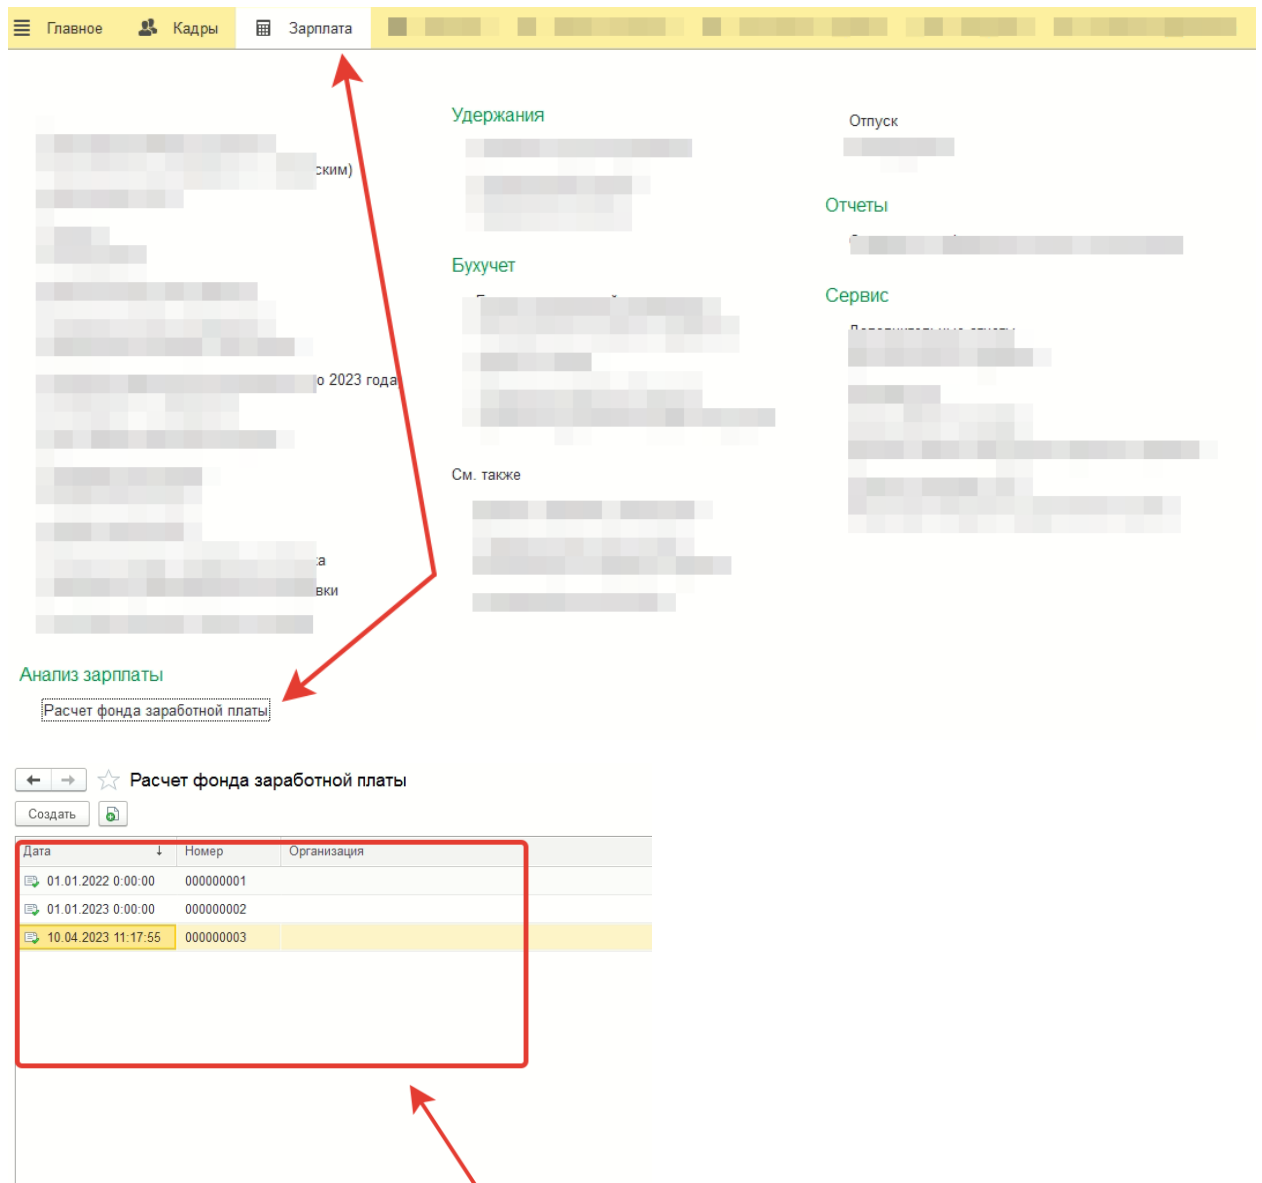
Главное Кадры Зарплата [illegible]

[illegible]ским)

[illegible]о 2023 года

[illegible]а

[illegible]вки

Удержания

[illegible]

Бухучет

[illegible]

См. также

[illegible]

Отпуск

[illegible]

Отчеты

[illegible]

Сервис

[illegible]

Анализ зарплаты

Расчет фонда заработной платы

Расчет фонда заработной платы

Создать

| Дата | Номер | Организация |
|---|---|---|
| 01.01.2022 0:00:00 | 000000001 | |
| 01.01.2023 0:00:00 | 000000002 | |
| 10.04.2023 11:17:55 | 000000003 | |